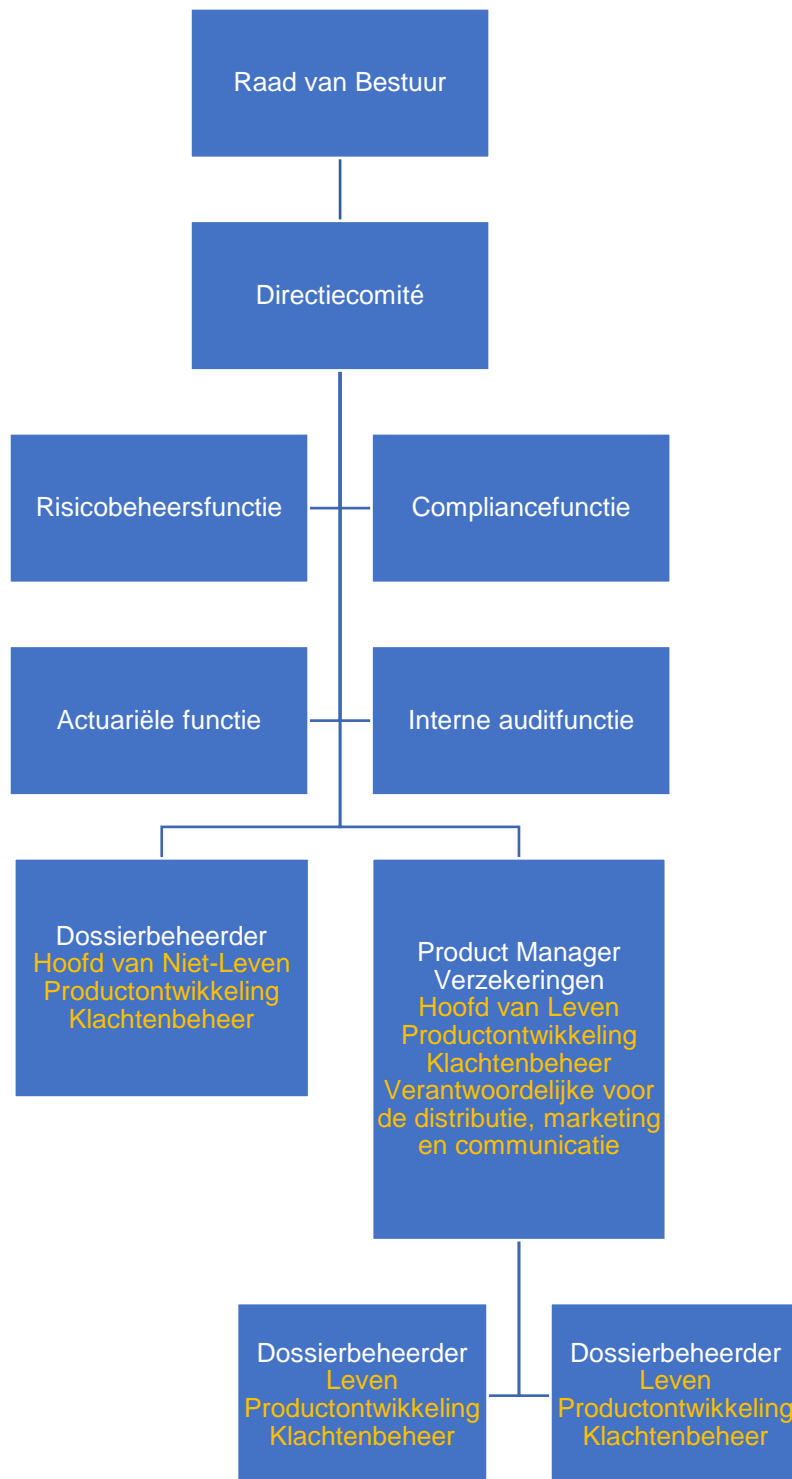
Raad van Bestuur

Directiecomité

Risicobeheersfunctie

Compliancefunctie

Actuariële functie

Interne auditfunctie

Dossierbeheerder
Hoofd van Niet-Leven
Productontwikkeling
Klachtenbeheer

Product Manager Verzekeringen
Hoofd van Leven
Productontwikkeling
Klachtenbeheer
Verantwoordelijke voor de distributie, marketing en communicatie

Dossierbeheerder
Leven
Productontwikkeling
Klachtenbeheer

Dossierbeheerder
Leven
Productontwikkeling
Klachtenbeheer